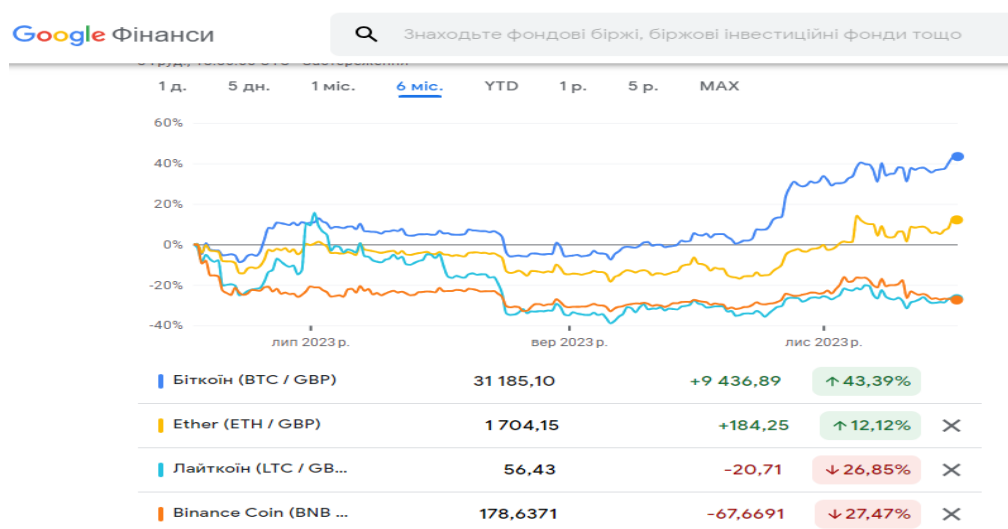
Google Фінанси

Знаходьте фондові біржі, біржові інвестиційні фонди тощо

1 д. 5 дн. 1 міс. 6 міс. YTD 1 р. 5 р. MAX

60%
40%
20%
0%
-20%
-40%

лип 2023 р. вер 2023 р. лис 2023 р.

| Біткоїн (BTC / GBP) | 31 185,10 | +9 436,89 | ↑ 43,39% | |
|---|---|---|---|---|
| Ether (ETH / GBP) | 1 704,15 | +184,25 | ↑ 12,12% | ✕ |
| Лайткоїн (LTC / GB... | 56,43 | -20,71 | ↓ 26,85% | ✕ |
| Binance Coin (BNB ... | 178,6371 | -67,6691 | ↓ 27,47% | ✕ |